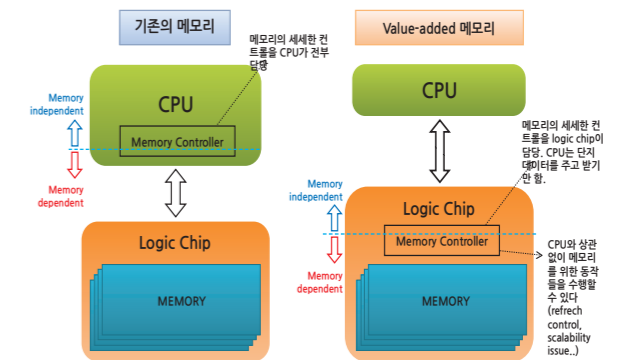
기존의 메모리

메모리의 세세한 컨트롤을 CPU가 전부 담당

Memory independent

Memory dependent

CPU

Memory Controller

Logic Chip

MEMORY

Value-added 메모리

CPU

메모리의 세세한 컨트롤을 logic chip이 담당. CPU는 단지 데이터를 주고 받기만 함.

Memory independent

Memory dependent

Logic Chip

Memory Controller

MEMORY

CPU와 상관없이 메모리를 위한 동작들을 수행할 수 있다 (refrech control, scalability issue..)